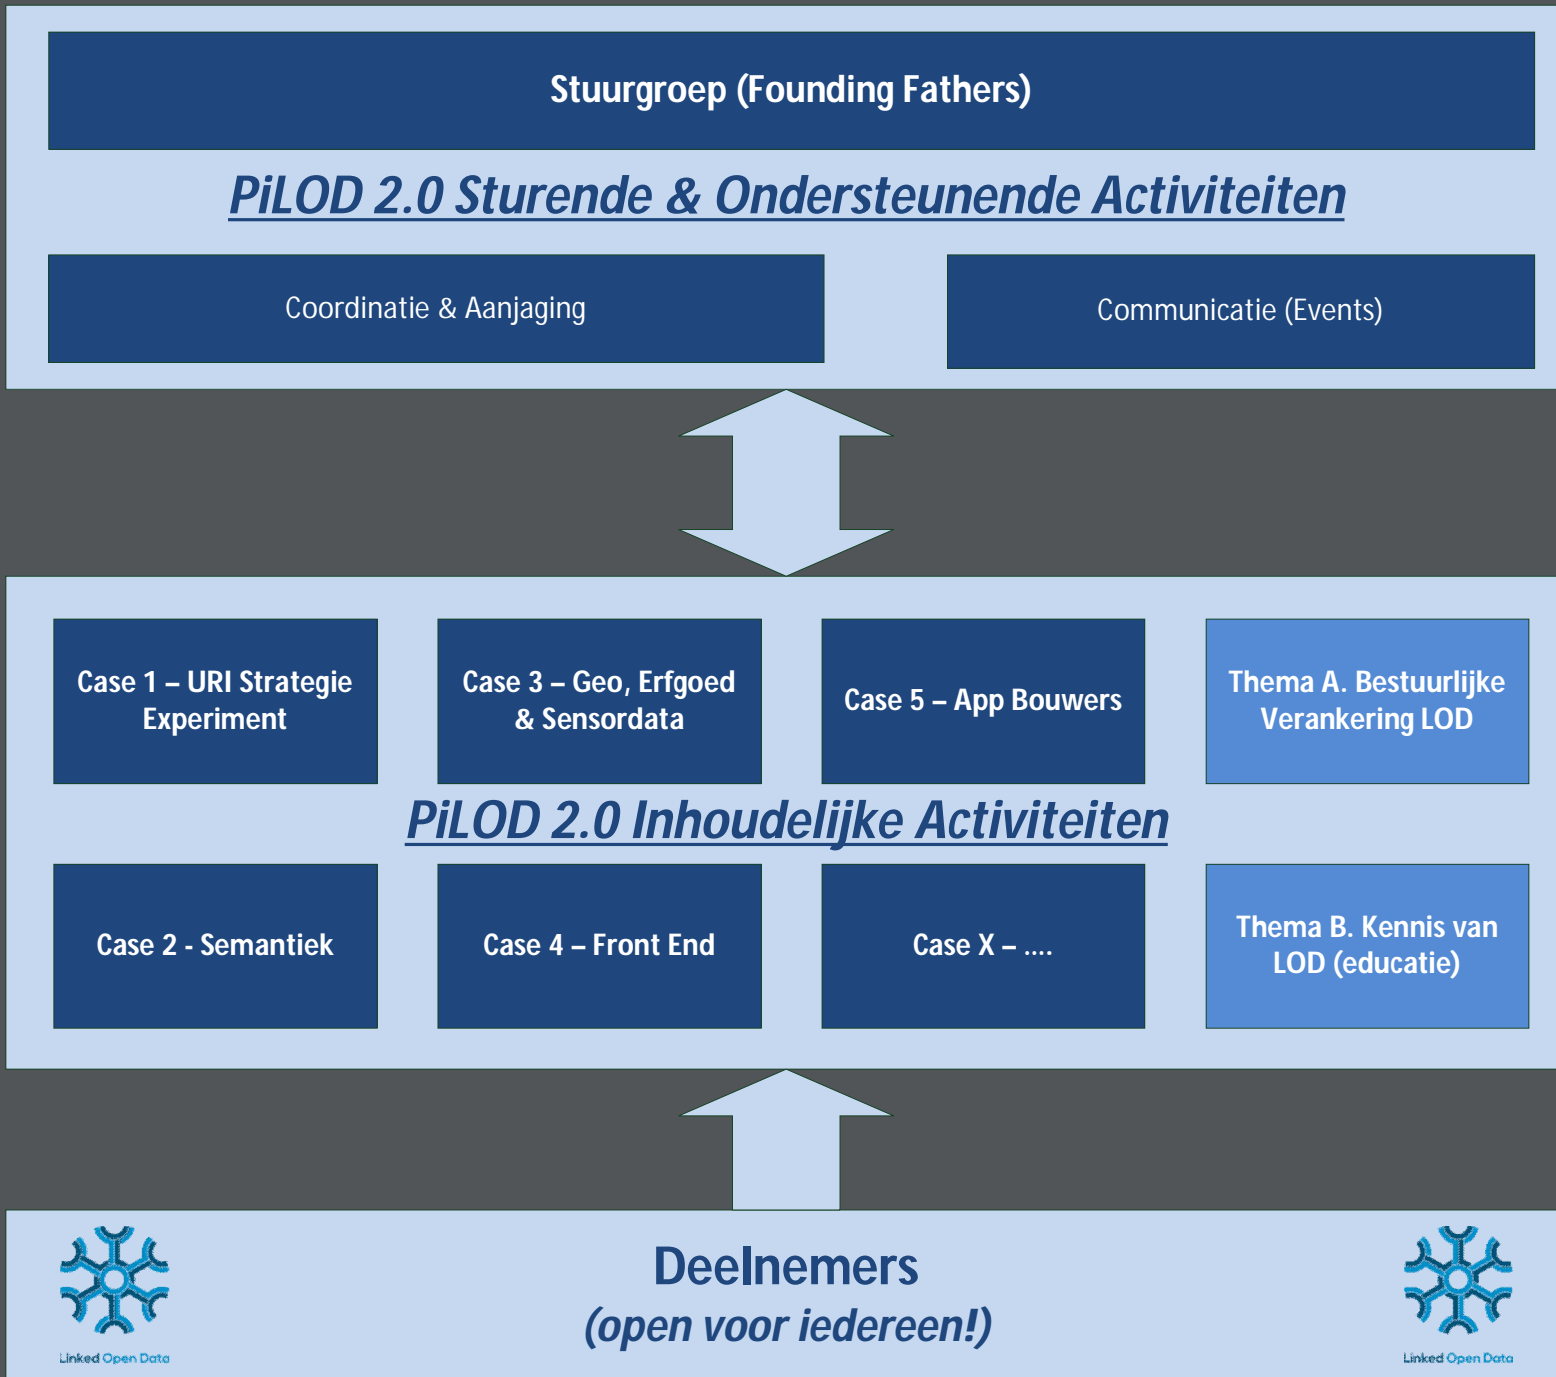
Stuurgroep (Founding Fathers)

PiLOD 2.0 Sturende & Ondersteunende Activiteiten

Coordinatie & Aanjaging

Communicatie (Events)

Case 1 – URI Strategie Experiment

Case 3 – Geo, Erfgoed & Sensordata

Case 5 – App Bouwers

Thema A. Bestuurlijke Verankering LOD

PiLOD 2.0 Inhoudelijke Activiteiten

Case 2 - Semantiek

Case 4 – Front End

Case X – ....

Thema B. Kennis van LOD (educatie)

Linked Open Data

Deelnemers
(open voor iedereen!)

Linked Open Data